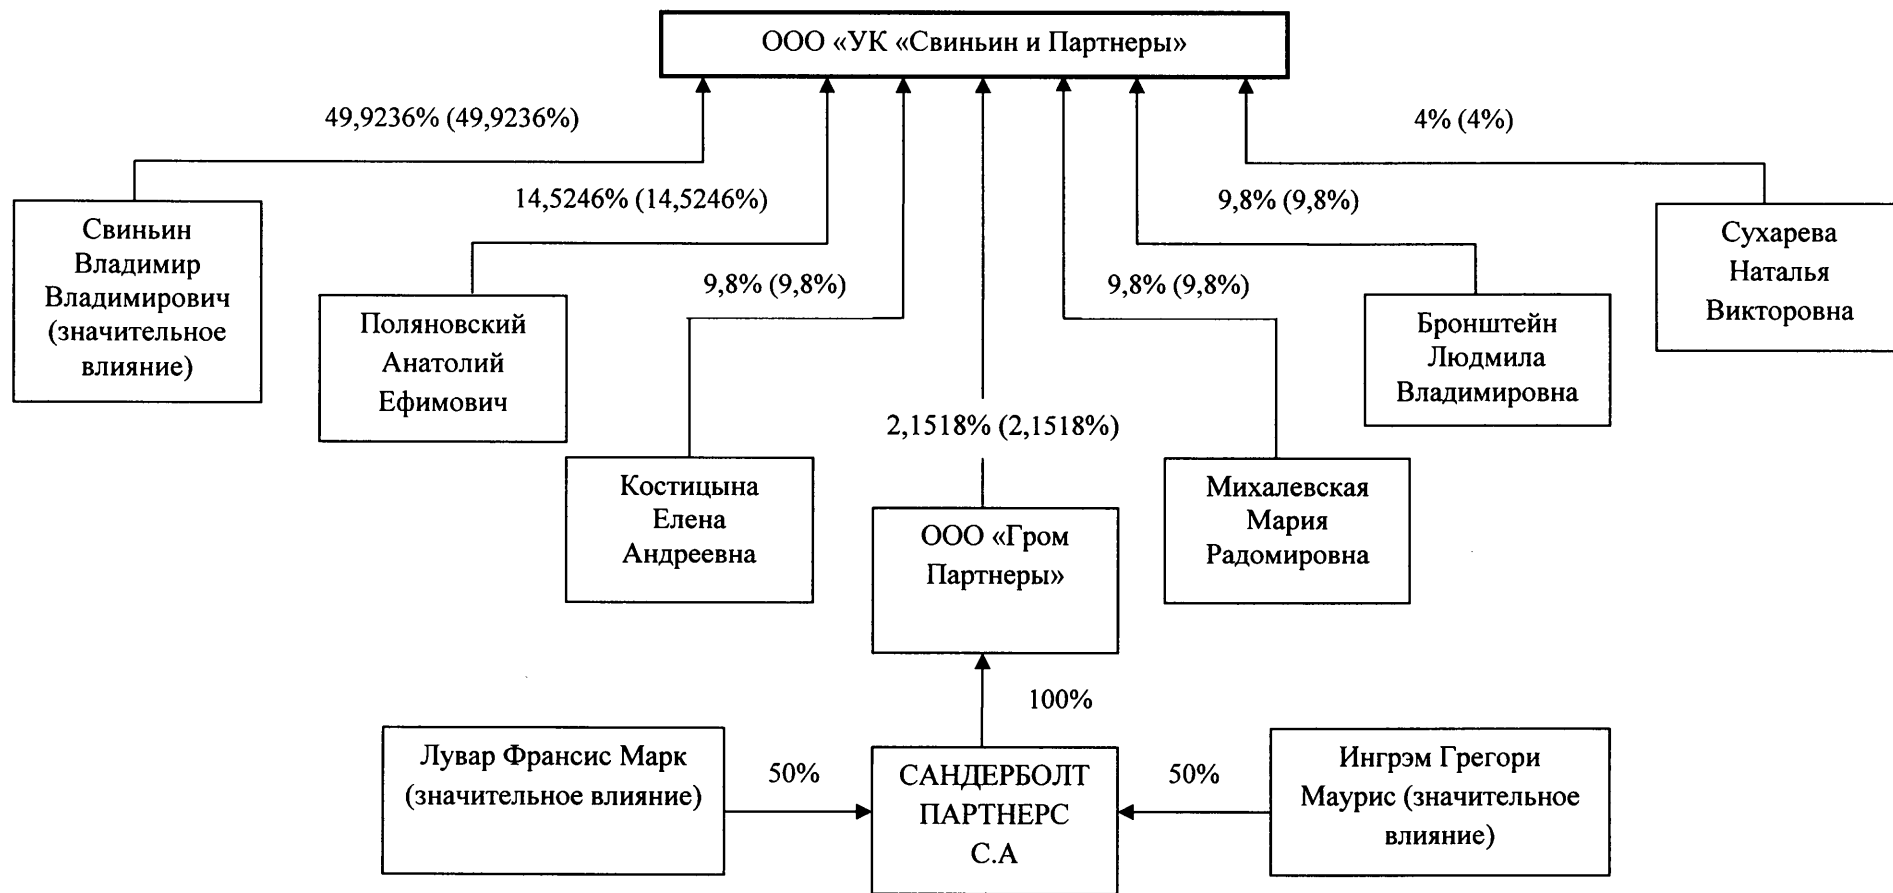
ООО «УК «Свиньин и Партнеры»

49,9236% (49,9236%)

14,5246% (14,5246%)

9,8% (9,8%)

2,1518% (2,1518%)

9,8% (9,8%)

9,8% (9,8%)

4% (4%)

Свиньин Владимир Владимирович (значительное влияние)

Поляновский Анатолий Ефимович

Костицына Елена Андреевна

ООО «Гром Партнеры»

Михалевская Мария Радомировна

Бронштейн Людмила Владимировна

Сухарева Наталья Викторовна

100%

Лувар Франсис Марк (значительное влияние)

50%

САНДЕРБОЛТ ПАРТНЕРС С.А

50%

Ингрэм Грегори Маурис (значительное влияние)